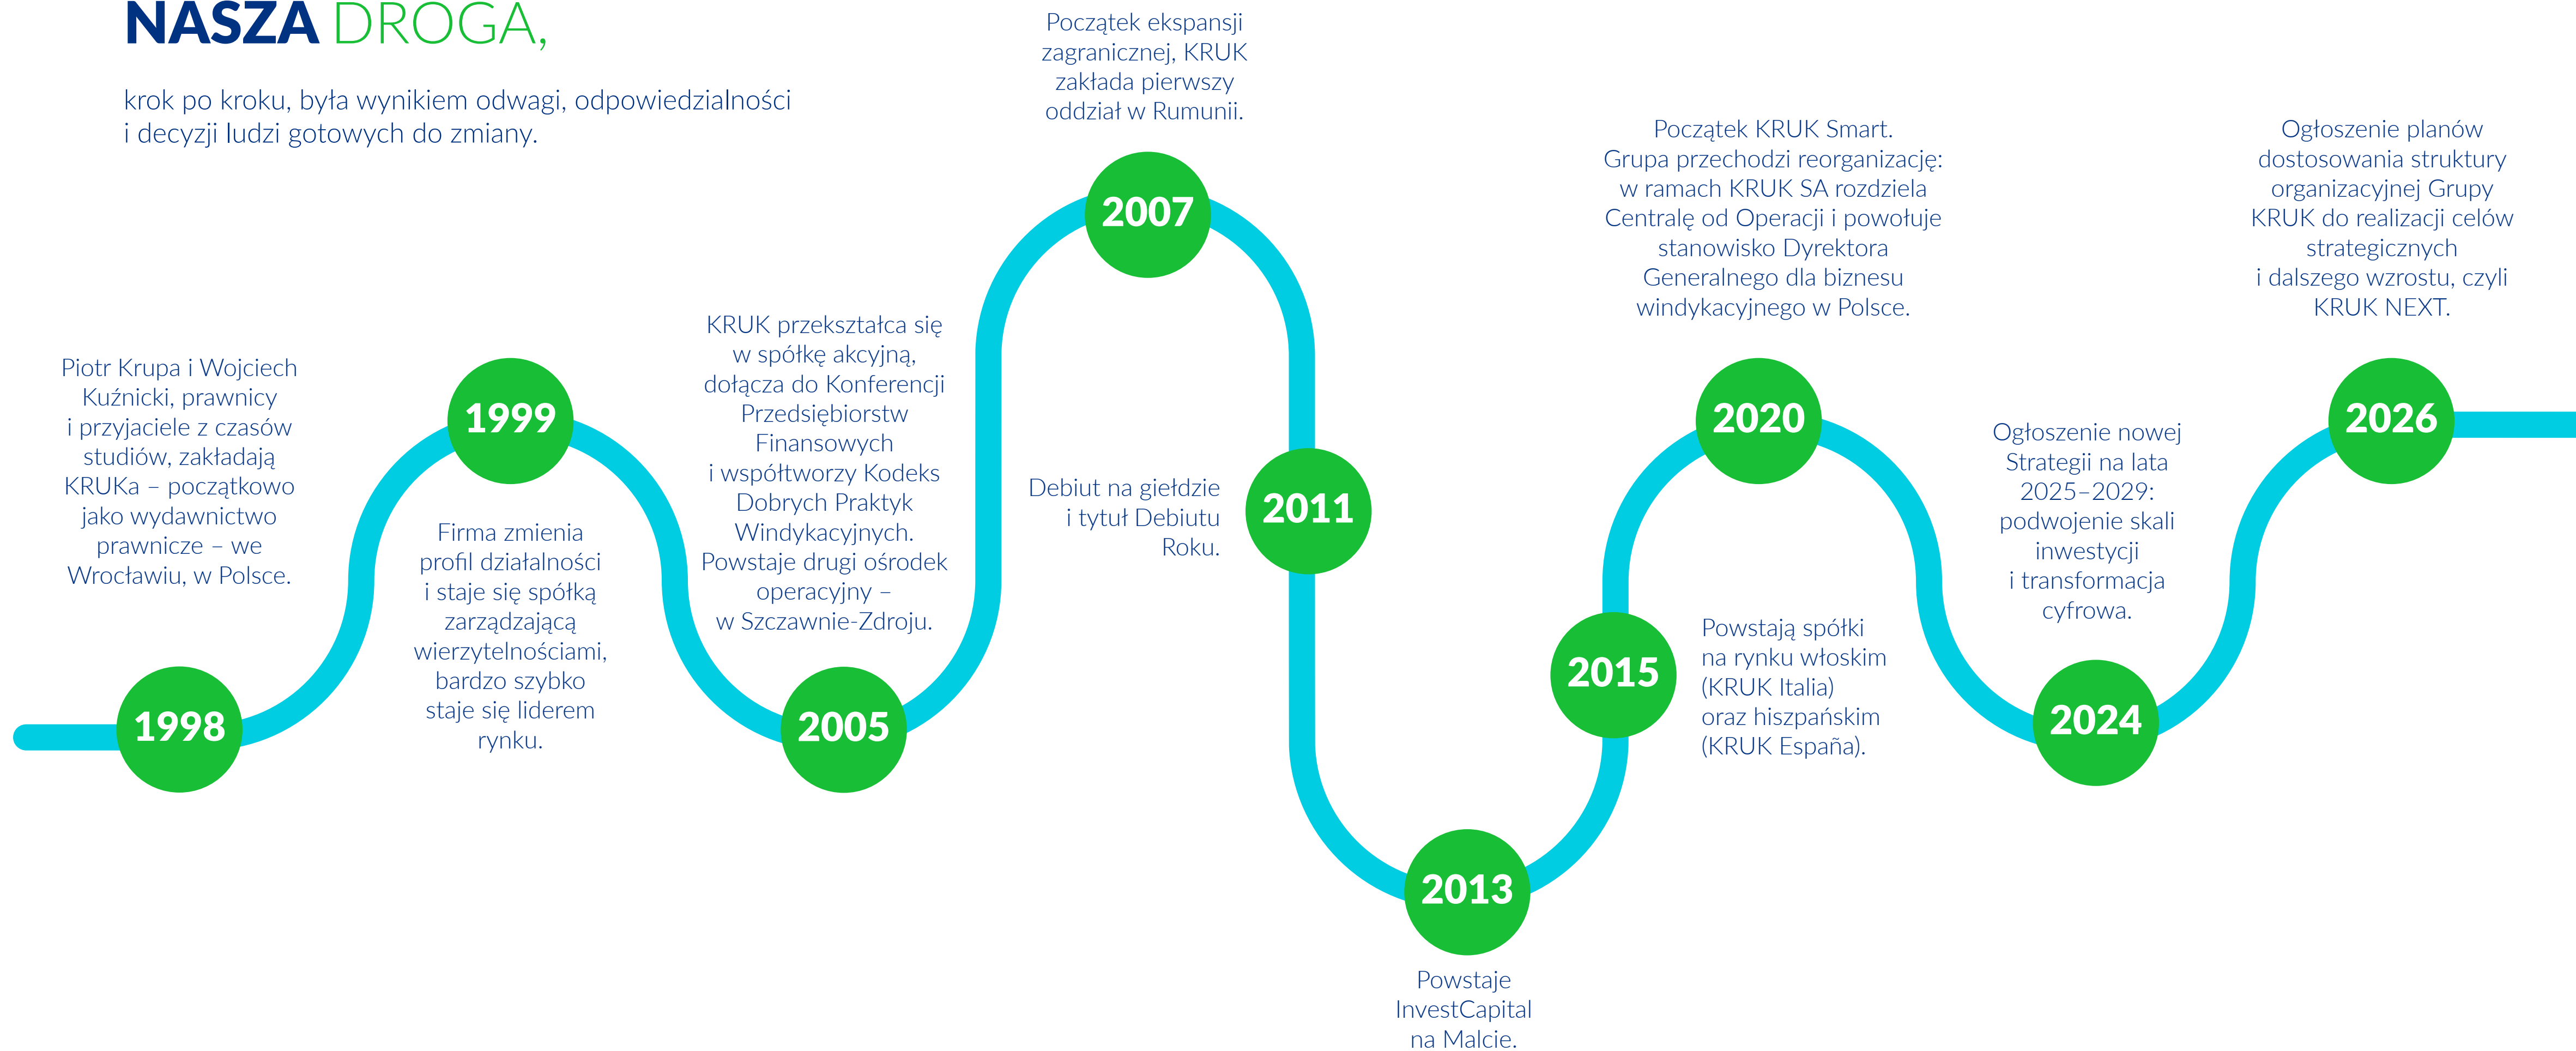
NASZA DROGA,

krok po kroku, była wynikiem odwagi, odpowiedzialności i decyzji ludzi gotowych do zmiany.

Piotr Krupa i Wojciech Kuźnicki, prawnicy i przyjaciele z czasów studiów, zakładają KRUKa – początkowo jako wydawnictwo prawnicze – we Wrocławiu, w Polsce.

1998

1999

Firma zmienia profil działalności i staje się spółką zarządzającą wierzytelnościami, bardzo szybko staje się liderem rynku.

KRUK przekształca się w spółkę akcyjną, dołącza do Konferencji Przedsiębiorstw Finansowych i współtworzy Kodeks Dobrych Praktyk Windykacyjnych. Powstaje drugi ośrodek operacyjny – w Szczawnie-Zdroju.

2005

Początek ekspansji zagranicznej, KRUK zakłada pierwszy oddział w Rumunii.

2007

Debiut na giełdzie i tytuł Debiutu Roku.

2011

2013

Powstaje InvestCapital na Malcie.

2015

Powstają spółki na rynku włoskim (KRUK Italia) oraz hiszpańskim (KRUK España).

Początek KRUK Smart. Grupa przechodzi reorganizację: w ramach KRUK SA rozdziela Centralę od Operacji i powołuje stanowisko Dyrektora Generalnego dla biznesu windykacyjnego w Polsce.

2020

Ogłoszenie nowej Strategii na lata 2025–2029: podwojenie skali inwestycji i transformacja cyfrowa.

2024

Ogłoszenie planów dostosowania struktury organizacyjnej Grupy KRUK do realizacji celów strategicznych i dalszego wzrostu, czyli KRUK NEXT.

2026